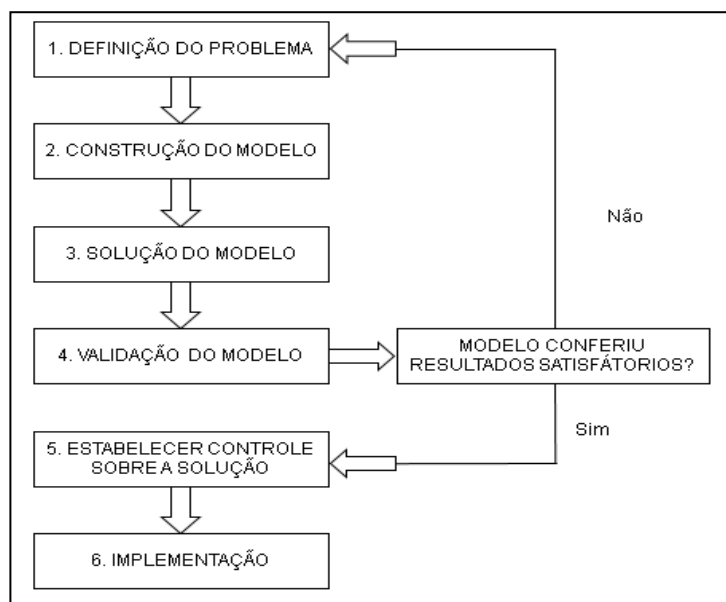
1. DEFINIÇÃO DO PROBLEMA

2. CONSTRUÇÃO DO MODELO

3. SOLUÇÃO DO MODELO

4. VALIDAÇÃO DO MODELO

MODELO CONFERIU RESULTADOS SATISFÁTORIOS?

Não

Sim

5. ESTABELECER CONTROLE SOBRE A SOLUÇÃO

6. IMPLEMENTAÇÃO